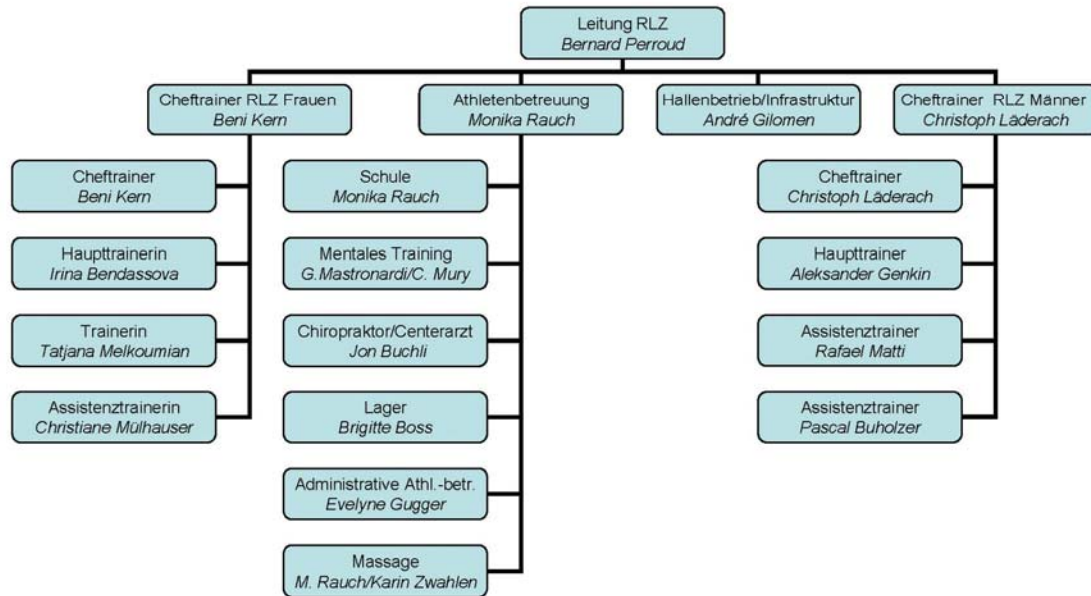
Leitung RLZ
Bernard Perroud

Cheftrainer RLZ Frauen
Beni Kern

Athletenbetreuung
Monika Rauch

Hallenbetrieb/Infrastruktur
André Gilomen

Cheftrainer RLZ Männer
Christoph Läderach

Cheftrainer
Beni Kern

Haupttrainerin
Irina Bendassova

Trainerin
Tatjana Melkoumian

Assistenztrainerin
Christiane Mülhauser

Schule
Monika Rauch

Mentales Training
G.Mastronardi/C. Mury

Chiropraktor/Centerarzt
Jon Buchli

Lager
Brigitte Boss

Administrative Athl.-betr.
Evelyne Gugger

Massage
M. Rauch/Karin Zwahlen

Cheftrainer
Christoph Läderach

Haupttrainer
Aleksander Genkin

Assistenztrainer
Rafael Matti

Assistenztrainer
Pascal Buholzer